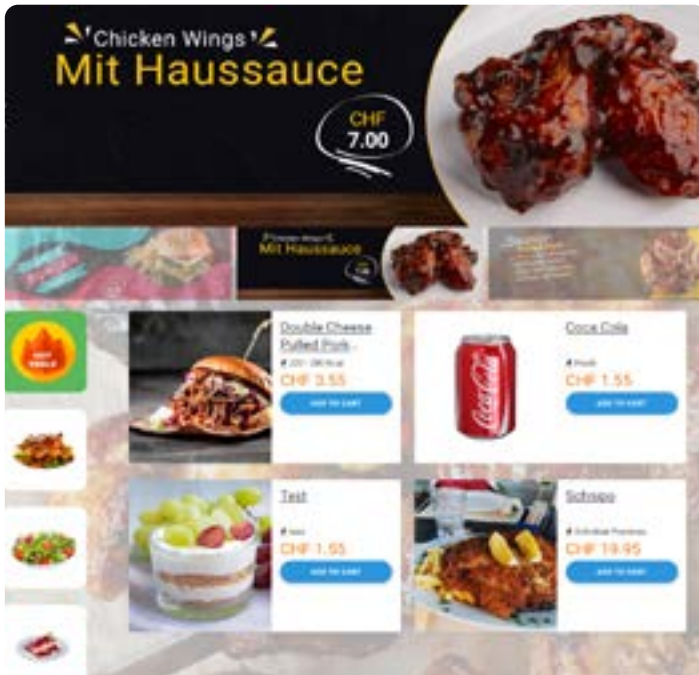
Chicken Wings
Mit Haussauce
CHF
7.00

Chicken Wings
Mit Haussauce

HOT DEALS

Double Cheese Pulled Pork...
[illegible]
CHF 3.55
ADD TO CART

Coca Cola
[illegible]
CHF 1.55
ADD TO CART

Test
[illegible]
CHF 1.55
ADD TO CART

Schnipo
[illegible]
CHF 19.95
ADD TO CART